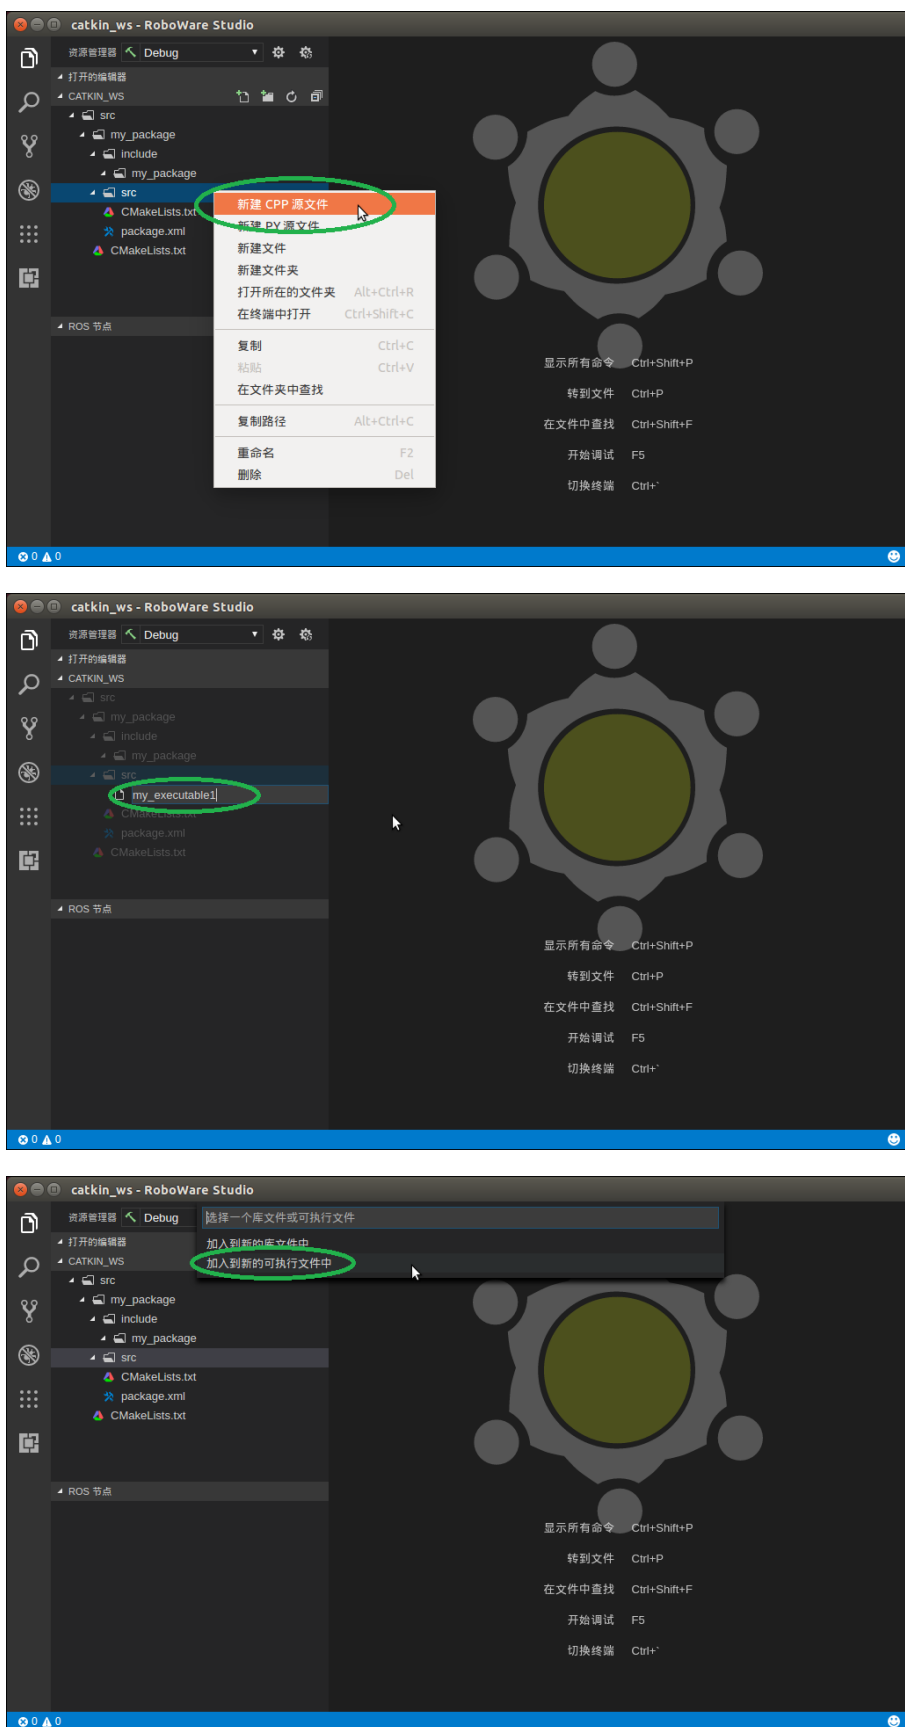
catkin_ws - RoboWare Studio

资源管理器 Debug

打开的编辑器
CATKIN_WS
src
my_package
include
my_package
src
CMakeLists.txt
package.xml
CMakeLists.txt

新建 CPP 源文件
新建 PY 源文件
新建文件
新建文件夹
打开所在的文件夹 Alt+Ctrl+R
在终端中打开 Ctrl+Shift+C
复制 Ctrl+C
粘贴 Ctrl+V
在文件夹中查找
复制路径 Alt+Ctrl+C
重命名 F2
删除 Del

ROS 节点

显示所有命令 Ctrl+Shift+P
转到文件 Ctrl+P
在文件中查找 Ctrl+Shift+F
开始调试 F5
切换终端 Ctrl+`

0 0

catkin_ws - RoboWare Studio

资源管理器 Debug

打开的编辑器
CATKIN_WS
src
my_package
include
my_package
src
my_executable1
CMakeLists.txt
package.xml
CMakeLists.txt

ROS 节点

显示所有命令 Ctrl+Shift+P
转到文件 Ctrl+P
在文件中查找 Ctrl+Shift+F
开始调试 F5
切换终端 Ctrl+`

0 0

catkin_ws - RoboWare Studio

资源管理器 Debug

选择一个库文件或可执行文件
加入到新的库文件中
加入到新的可执行文件中

打开的编辑器
CATKIN_WS
src
my_package
include
my_package
src
CMakeLists.txt
package.xml
CMakeLists.txt

ROS 节点

显示所有命令 Ctrl+Shift+P
转到文件 Ctrl+P
在文件中查找 Ctrl+Shift+F
开始调试 F5
切换终端 Ctrl+`

0 0